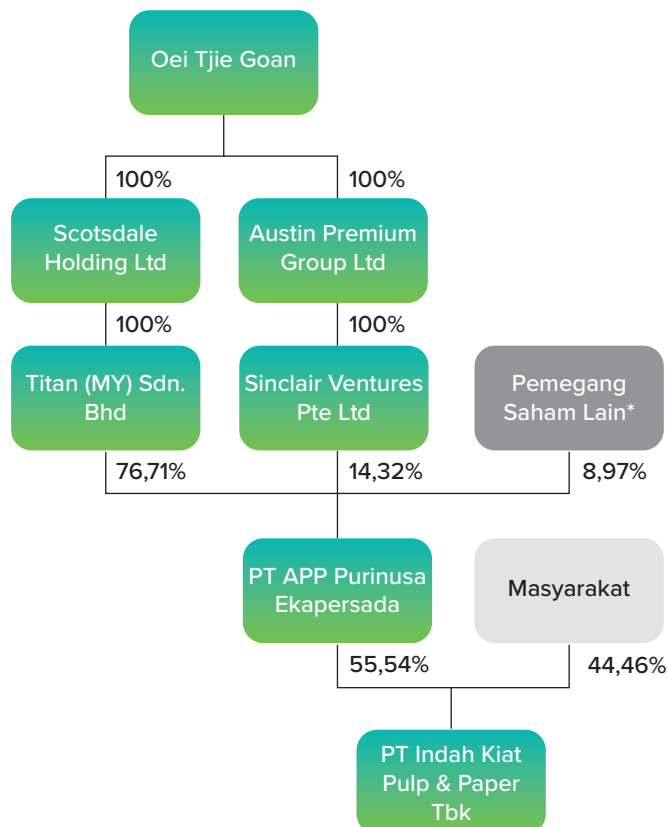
Oei Tjie Goan

100%

100%

Scotsdale Holding Ltd

Austin Premium Group Ltd

100%

100%

Titan (MY) Sdn. Bhd

Sinclair Ventures Pte Ltd

Pemegang Saham Lain*

76,71%

14,32%

8,97%

PT APP Purinusa Ekapersada

Masyarakat

55,54%

44,46%

PT Indah Kiat Pulp & Paper Tbk